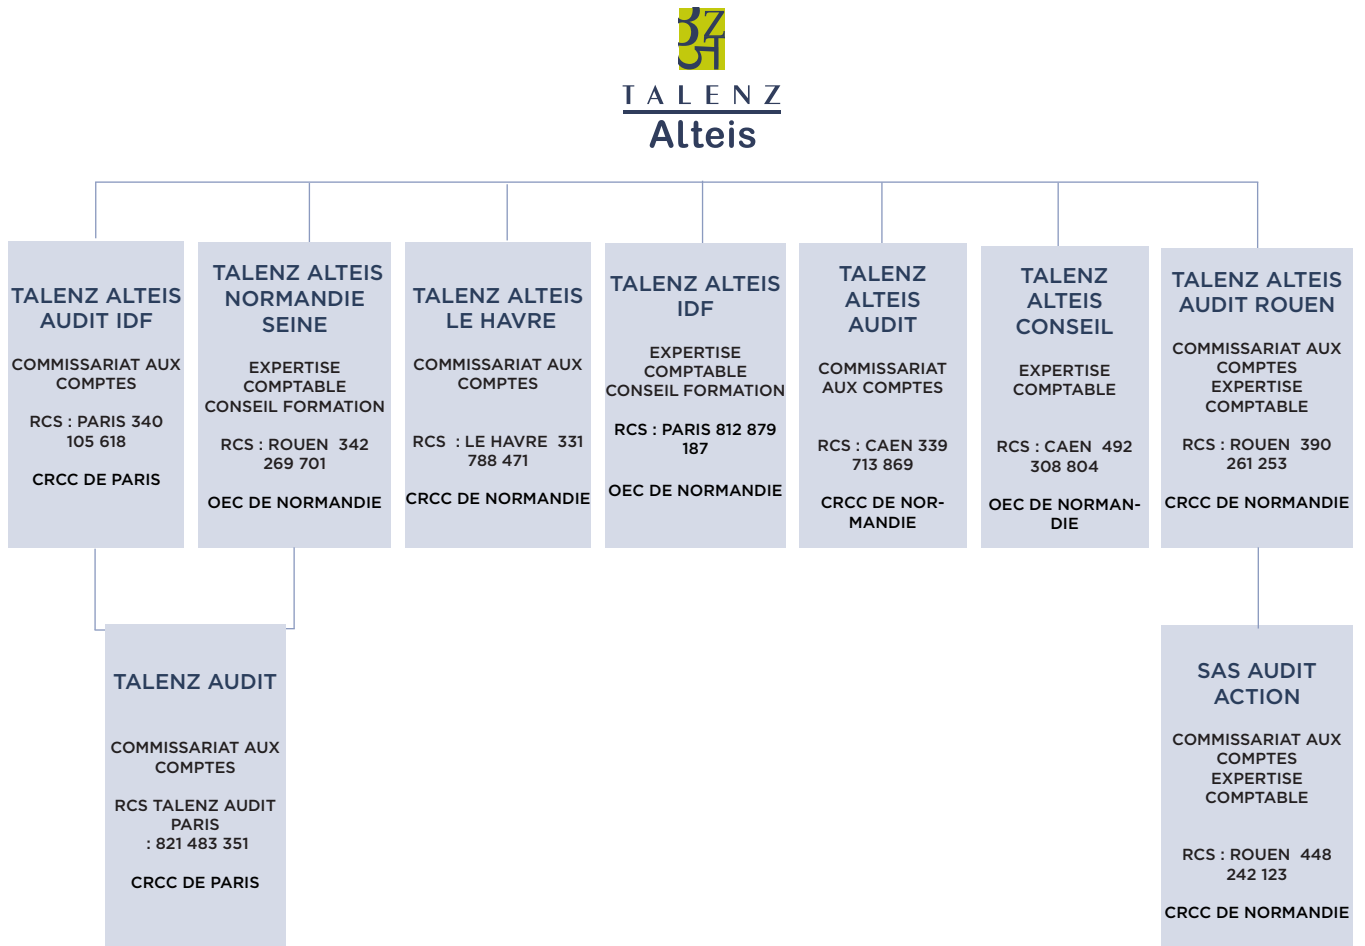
TALENZ
Alteis

TALENZ ALTEIS AUDIT IDF

COMMISSARIAT AUX COMPTES

RCS : PARIS 340 105 618

CRCC DE PARIS

TALENZ ALTEIS NORMANDIE SEINE

EXPERTISE COMPTABLE CONSEIL FORMATION

RCS : ROUEN 342 269 701

OEC DE NORMANDIE

TALENZ ALTEIS LE HAVRE

COMMISSARIAT AUX COMPTES

RCS : LE HAVRE 331 788 471

CRCC DE NORMANDIE

TALENZ ALTEIS IDF

EXPERTISE COMPTABLE CONSEIL FORMATION

RCS : PARIS 812 879 187

OEC DE NORMANDIE

TALENZ ALTEIS AUDIT

COMMISSARIAT AUX COMPTES

RCS : CAEN 339 713 869

CRCC DE NORMANDIE

TALENZ ALTEIS CONSEIL

EXPERTISE COMPTABLE

RCS : CAEN 492 308 804

OEC DE NORMANDIE

TALENZ ALTEIS AUDIT ROUEN

COMMISSARIAT AUX COMPTES EXPERTISE COMPTABLE

RCS : ROUEN 390 261 253

CRCC DE NORMANDIE

TALENZ AUDIT

COMMISSARIAT AUX COMPTES

RCS TALENZ AUDIT PARIS : 821 483 351

CRCC DE PARIS

SAS AUDIT ACTION

COMMISSARIAT AUX COMPTES EXPERTISE COMPTABLE

RCS : ROUEN 448 242 123

CRCC DE NORMANDIE